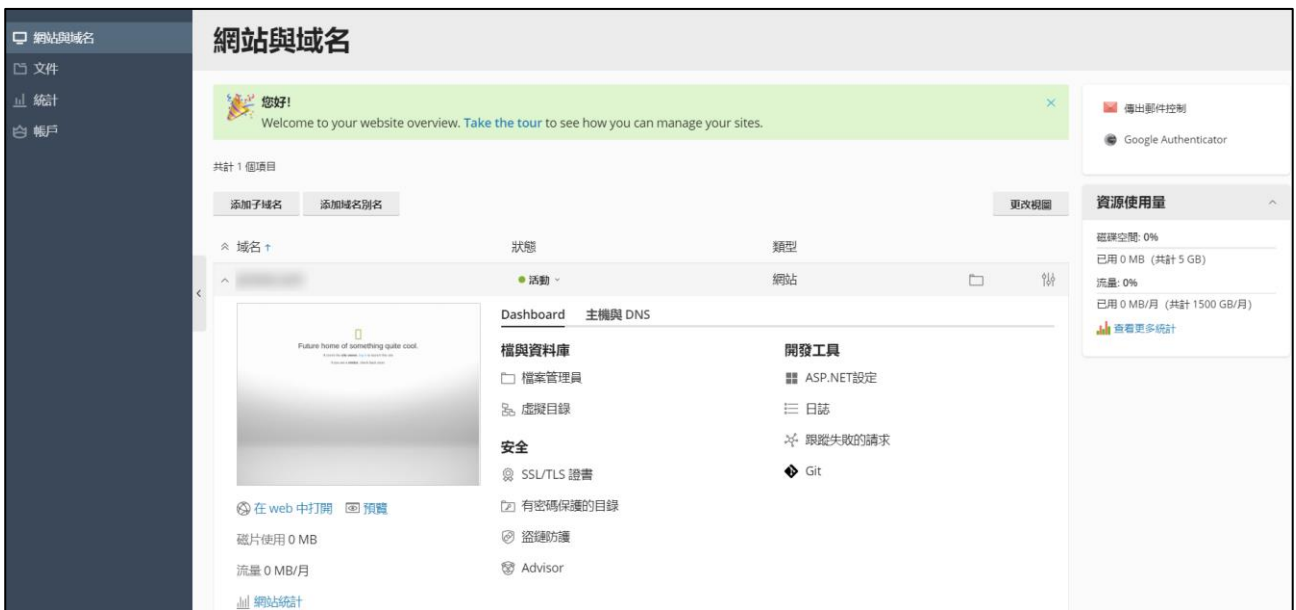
網站與域名
文件
統計
帳戶

網站與域名

您好!
Welcome to your website overview. Take the tour to see how you can manage your sites.

共計 1 個項目

添加子域名 添加域名別名 更改視圖

域名 ↑ 狀態 類型

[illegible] ● 活動 網站

Future home of something quite cool.

Dashboard 主機與 DNS

檔與資料庫
檔案管理員
虛擬目錄

安全
SSL/TLS 證書
有密碼保護的目錄
盜鏈防護
Advisor

開發工具
ASP.NET設定
日誌
跟蹤失敗的請求
Git

在 web 中打開 預覽
磁片使用 0 MB
流量 0 MB/月
網站統計

傳出郵件控制
Google Authenticator

資源使用量
磁碟空間: 0%
已用 0 MB (共計 5 GB)
流量: 0%
已用 0 MB/月 (共計 1500 GB/月)
查看更多統計